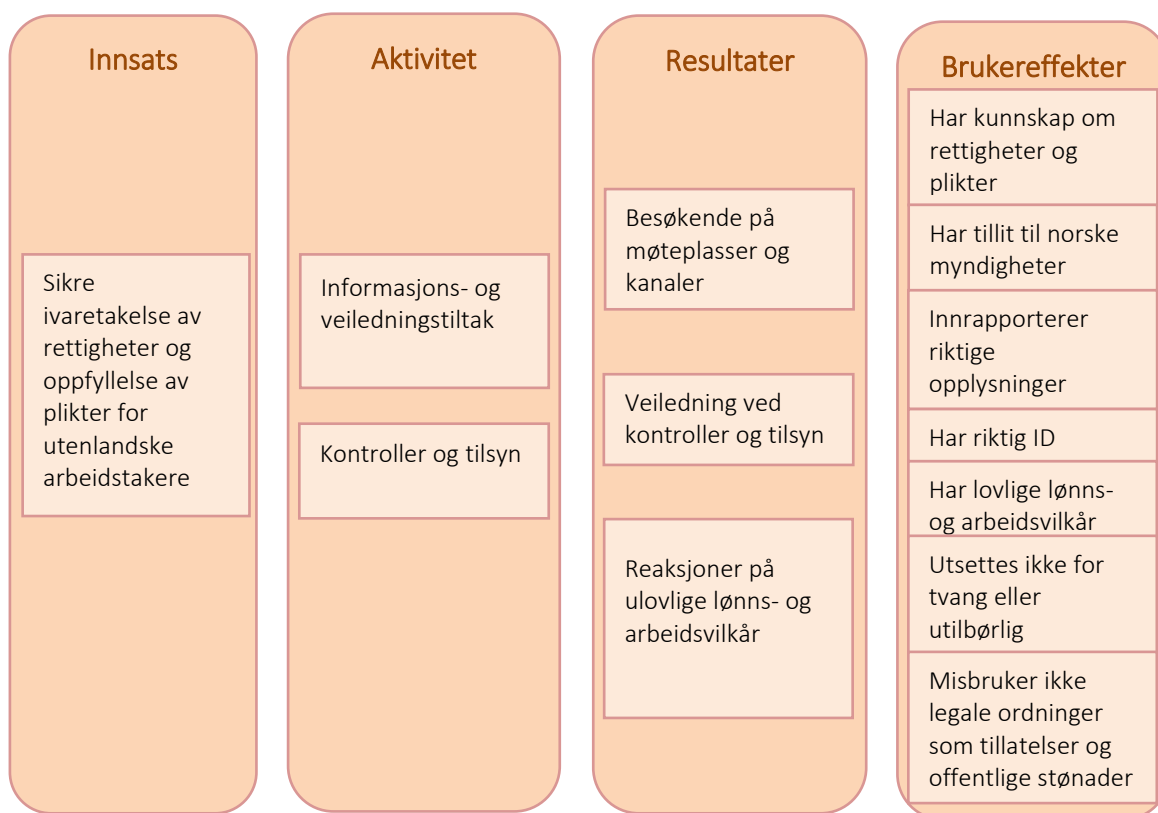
Innsats

Sikre ivaretakelse av rettigheter og oppfyllelse av plikter for utenlandske arbeidstakere

Aktivitet

Informasjons- og veiledningstiltak

Kontroller og tilsyn

Resultater

Besøkende på møteplasser og kanaler

Veiledning ved kontroller og tilsyn

Reaksjoner på ulovlige lønns- og arbeidsvilkår

Brukereffekter

Har kunnskap om rettigheter og plikter

Har tillit til norske myndigheter

Innrapporterer riktige opplysninger

Har riktig ID

Har lovlige lønns- og arbeidsvilkår

Utsettes ikke for tvang eller utilbørlig

Misbruker ikke legale ordninger som tillatelser og offentlige stønader